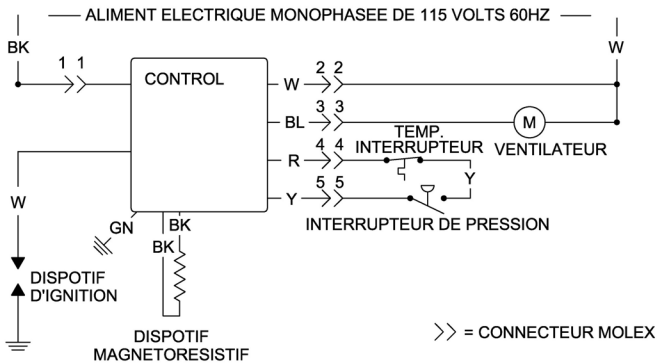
ALIMENT ELECTRIQUE MONOPHASEE DE 115 VOLTS 60HZ

BK

W

1 1

CONTROL

W

2 2

BL

3 3

M

TEMP.
INTERRUPTEUR

VENTILATEUR

R

4 4

Y

Y

5 5

INTERRUPTEUR DE PRESSION

W

GN

BK

BK

DISPOTIF
D'IGNITION

DISPOTIF
MAGNETORESISTIF

>> = CONNECTEUR MOLEX